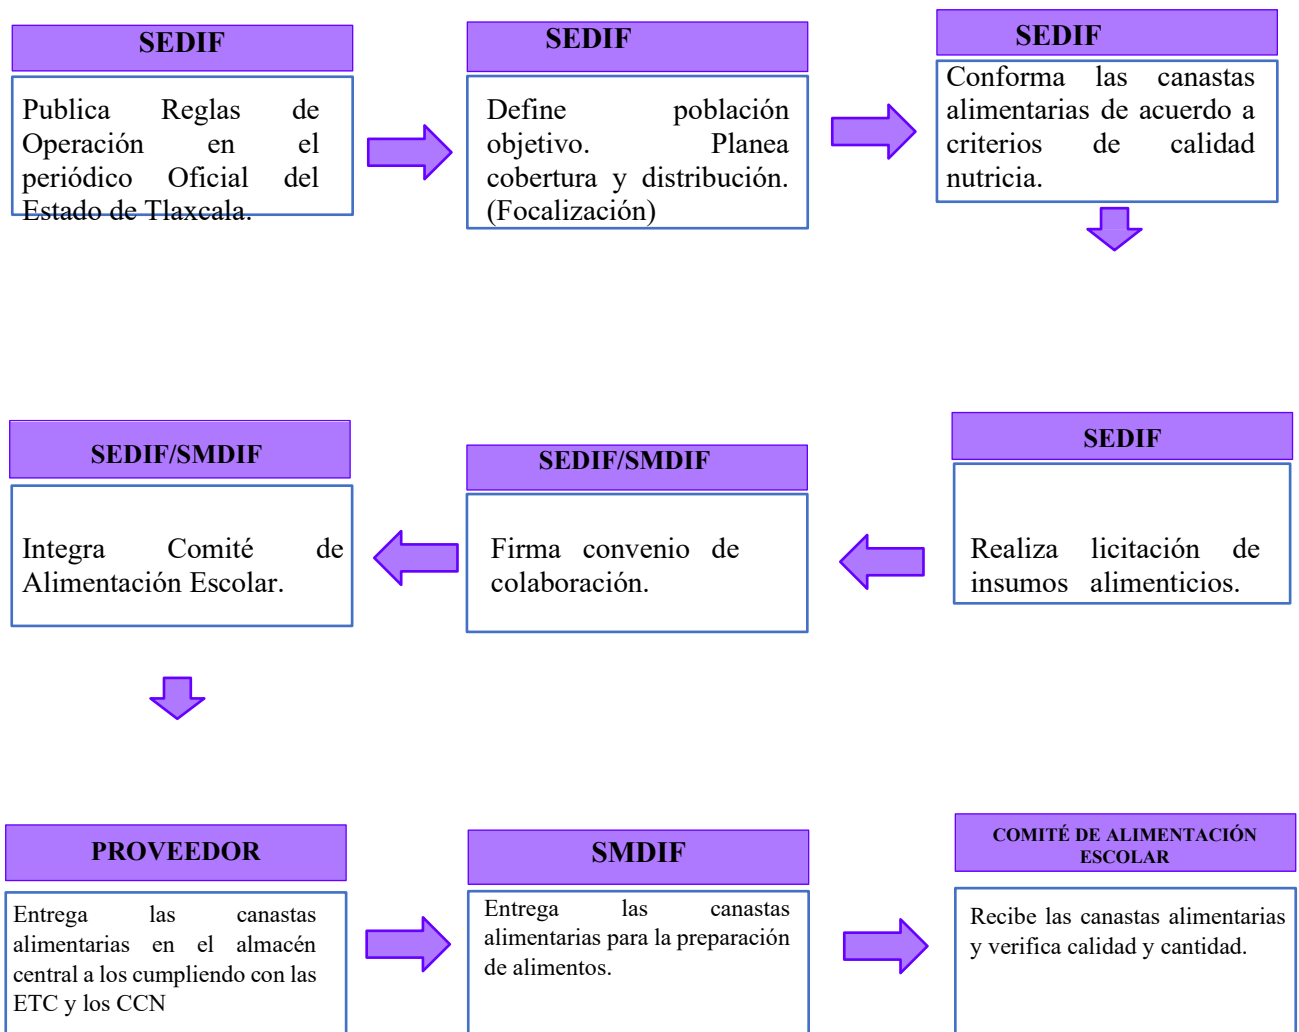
SEDIF

Publica Reglas de Operación en el periódico Oficial del Estado de Tlaxcala.

SEDIF

Define población objetivo. Planea cobertura y distribución. (Focalización)

SEDIF

Conforma las canastas alimentarias de acuerdo a criterios de calidad nutricia.

SEDIF

Realiza licitación de insumos alimenticios.

SEDIF/SMDIF

Firma convenio de colaboración.

SEDIF/SMDIF

Integra Comité de Alimentación Escolar.

PROVEEDOR

Entrega las canastas alimentarias en el almacén central a los cumpliendo con las ETC y los CCN

SMDIF

Entrega las canastas alimentarias para la preparación de alimentos.

COMITÉ DE ALIMENTACIÓN ESCOLAR

Recibe las canastas alimentarias y verifica calidad y cantidad.